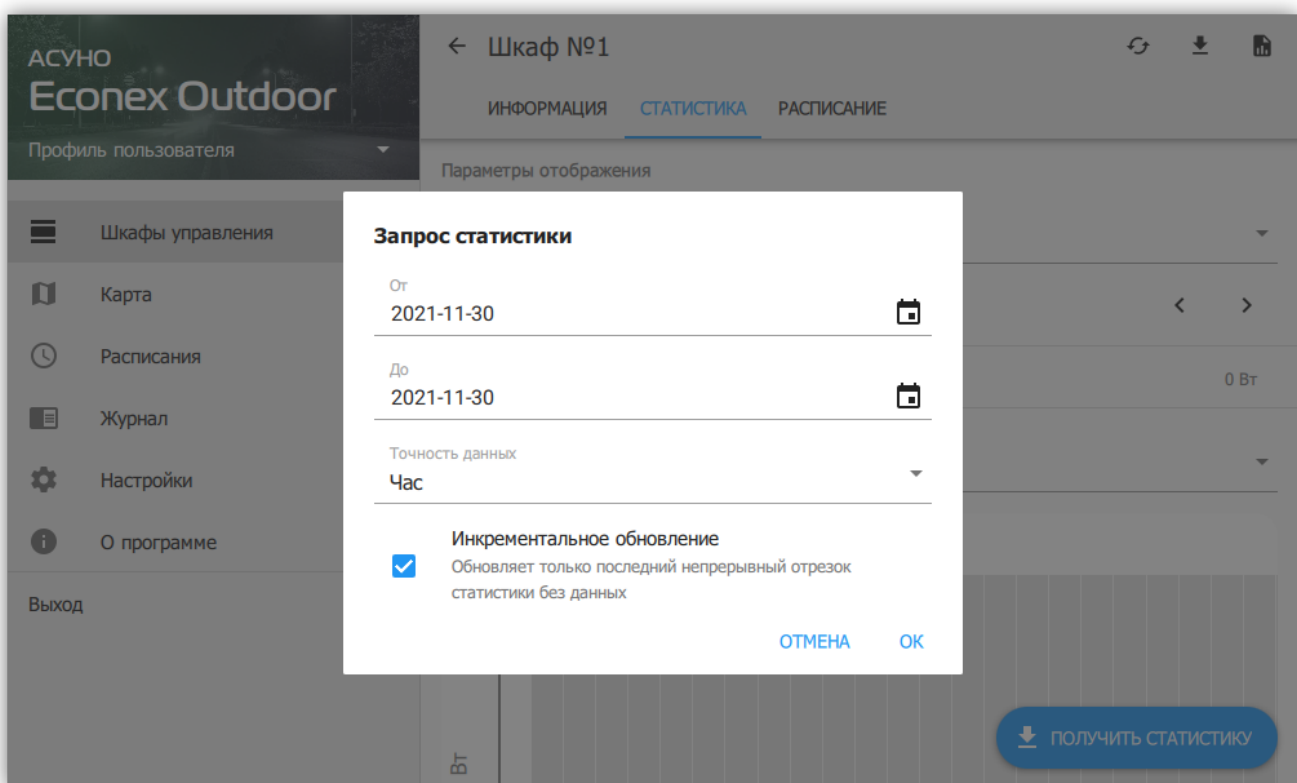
АСУНО
Econex Outdoor
Профиль пользователя

Шкафы управления
Карта
Расписания
Журнал
Настройки
О программе
Выход

← Шкаф №1

ИНФОРМАЦИЯ СТАТИСТИКА РАСПИСАНИЕ

Параметры отображения

0 Вт

Вт

Запрос статистики

От
2021-11-30

До
2021-11-30

Точность данных
Час

Инкрементальное обновление
Обновляет только последний непрерывный отрезок статистики без данных

ОТМЕНА ОК

ПОЛУЧИТЬ СТАТИСТИКУ